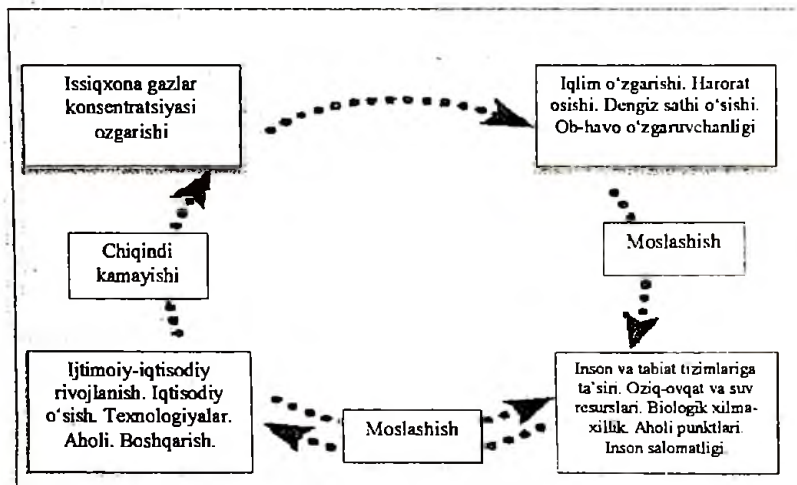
Issiqxona gazlar konsentratsiyasi ozgarishi

Iqlim o'zgarishi. Harorat osishi. Dengiz sathi o'sishi. Ob-havo o'zgaruvchanligi

Moslashish

Inson va tabiat tizimlariga ta'siri. Oziq-ovqat va suv resurslari. Biologik xilmaxillik. Aholi punktlari. Inson salomatligi

Moslashish

Ijtimoiy-iqtisodiy rivojlanish. Iqtisodiy o'sish. Texnologiyalar. Aholi. Boshqarish.

Chiqindi kamayishi